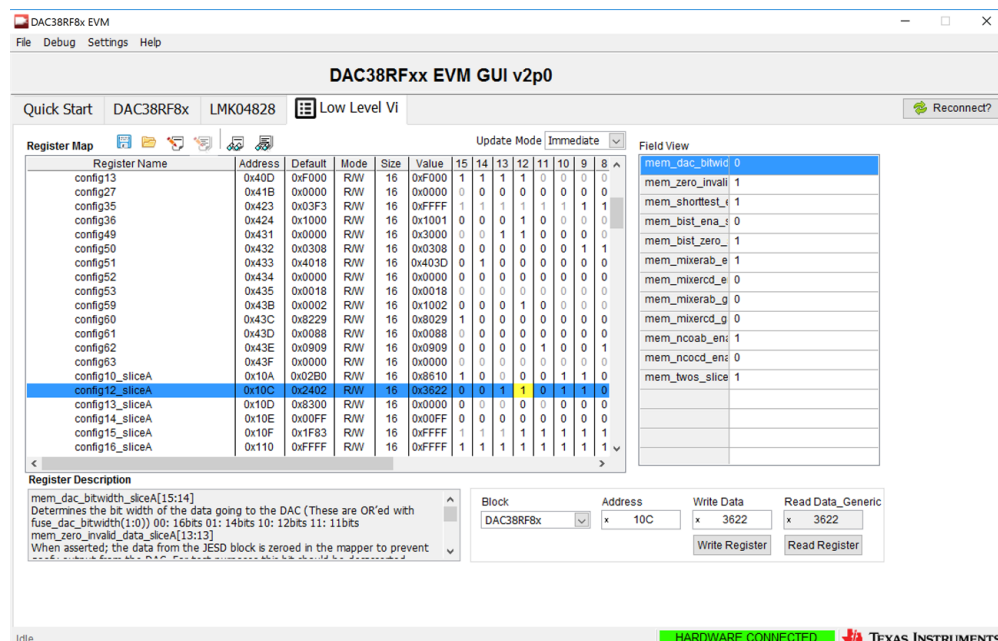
DAC38RF8x EVM

File Debug Settings Help

DAC38RFxx EVM GUI v2p0

Quick Start DAC38RF8x LMK04828 Low Level Vi

Reconnect?

Register Map

Update Mode Immediate

Field View

| Register Name | Address | Default | Mode | Size | Value | 15 | 14 | 13 | 12 | 11 | 10 | 9 | 8 |
|---|---|---|---|---|---|---|---|---|---|---|---|---|---|
| config13 | 0x40D | 0xF000 | R/W | 16 | 0xF000 | 1 | 1 | 1 | 1 | 0 | 0 | 0 | 0 |
| config27 | 0x41B | 0x0000 | R/W | 16 | 0x0000 | 0 | 0 | 0 | 0 | 0 | 0 | 0 | 0 |
| config35 | 0x423 | 0x03F3 | R/W | 16 | 0xFFFF | 1 | 1 | 1 | 1 | 1 | 1 | 1 | 1 |
| config36 | 0x424 | 0x1000 | R/W | 16 | 0x1001 | 0 | 0 | 0 | 1 | 0 | 0 | 0 | 0 |
| config49 | 0x431 | 0x0000 | R/W | 16 | 0x3000 | 0 | 0 | 1 | 1 | 0 | 0 | 0 | 0 |
| config50 | 0x432 | 0x0308 | R/W | 16 | 0x0308 | 0 | 0 | 0 | 0 | 0 | 0 | 1 | 1 |
| config51 | 0x433 | 0x4018 | R/W | 16 | 0x403D | 0 | 1 | 0 | 0 | 0 | 0 | 0 | 0 |
| config52 | 0x434 | 0x0000 | R/W | 16 | 0x0000 | 0 | 0 | 0 | 0 | 0 | 0 | 0 | 0 |
| config53 | 0x435 | 0x0018 | R/W | 16 | 0x0018 | 0 | 0 | 0 | 0 | 0 | 0 | 0 | 0 |
| config59 | 0x43B | 0x0002 | R/W | 16 | 0x1002 | 0 | 0 | 0 | 1 | 0 | 0 | 0 | 0 |
| config60 | 0x43C | 0x8229 | R/W | 16 | 0x8029 | 1 | 0 | 0 | 0 | 0 | 0 | 0 | 0 |
| config61 | 0x43D | 0x0088 | R/W | 16 | 0x0088 | 0 | 0 | 0 | 0 | 0 | 0 | 0 | 0 |
| config62 | 0x43E | 0x0909 | R/W | 16 | 0x0909 | 0 | 0 | 0 | 0 | 1 | 0 | 0 | 1 |
| config63 | 0x43F | 0x0000 | R/W | 16 | 0x0000 | 0 | 0 | 0 | 0 | 0 | 0 | 0 | 0 |
| config10_sliceA | 0x10A | 0x02B0 | R/W | 16 | 0x8610 | 1 | 0 | 0 | 0 | 0 | 1 | 1 | 0 |
| config12_sliceA | 0x10C | 0x2402 | R/W | 16 | 0x3622 | 0 | 0 | 1 | 1 | 0 | 1 | 1 | 0 |
| config13_sliceA | 0x10D | 0x8300 | R/W | 16 | 0x0000 | 0 | 0 | 0 | 0 | 0 | 0 | 0 | 0 |
| config14_sliceA | 0x10E | 0x00FF | R/W | 16 | 0x00FF | 0 | 0 | 0 | 0 | 0 | 0 | 0 | 0 |
| config15_sliceA | 0x10F | 0x1F83 | R/W | 16 | 0xFFFF | 1 | 1 | 1 | 1 | 1 | 1 | 1 | 1 |
| config16_sliceA | 0x110 | 0xFFFF | R/W | 16 | 0xFFFF | 1 | 1 | 1 | 1 | 1 | 1 | 1 | 1 |

| | |
|---|---|
| mem_dac_bitwid | 0 |
| mem_zero_invali | 1 |
| mem_shorttest_ | 1 |
| mem_bist_ena_s | 0 |
| mem_bist_zero_ | 1 |
| mem_mixerab_e | 1 |
| mem_mixercd_e | 0 |
| mem_mixerab_g | 0 |
| mem_mixercd_g | 0 |
| mem_ncoab_ena | 1 |
| mem_ncocd_ena | 0 |
| mem_twos_slice | 1 |

Register Description

mem_dac_bitwidth_sliceA[15:14]
Determines the bit width of the data going to the DAC (These are OR'ed with fuse_dac_bitwidth(1:0)) 00: 16bits 01: 14bits 10: 12bits 11: 11bits
mem_zero_invalid_data_sliceA[13:13]
When asserted; the data from the JESD block is zeroed in the mapper to prevent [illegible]

Block
DAC38RF8x
Address
x 10C
Write Data
x 3622
Read Data_Generic
x 3622
Write Register
Read Register

Idle
HARDWARE CONNECTED
TEXAS INSTRUMENTS